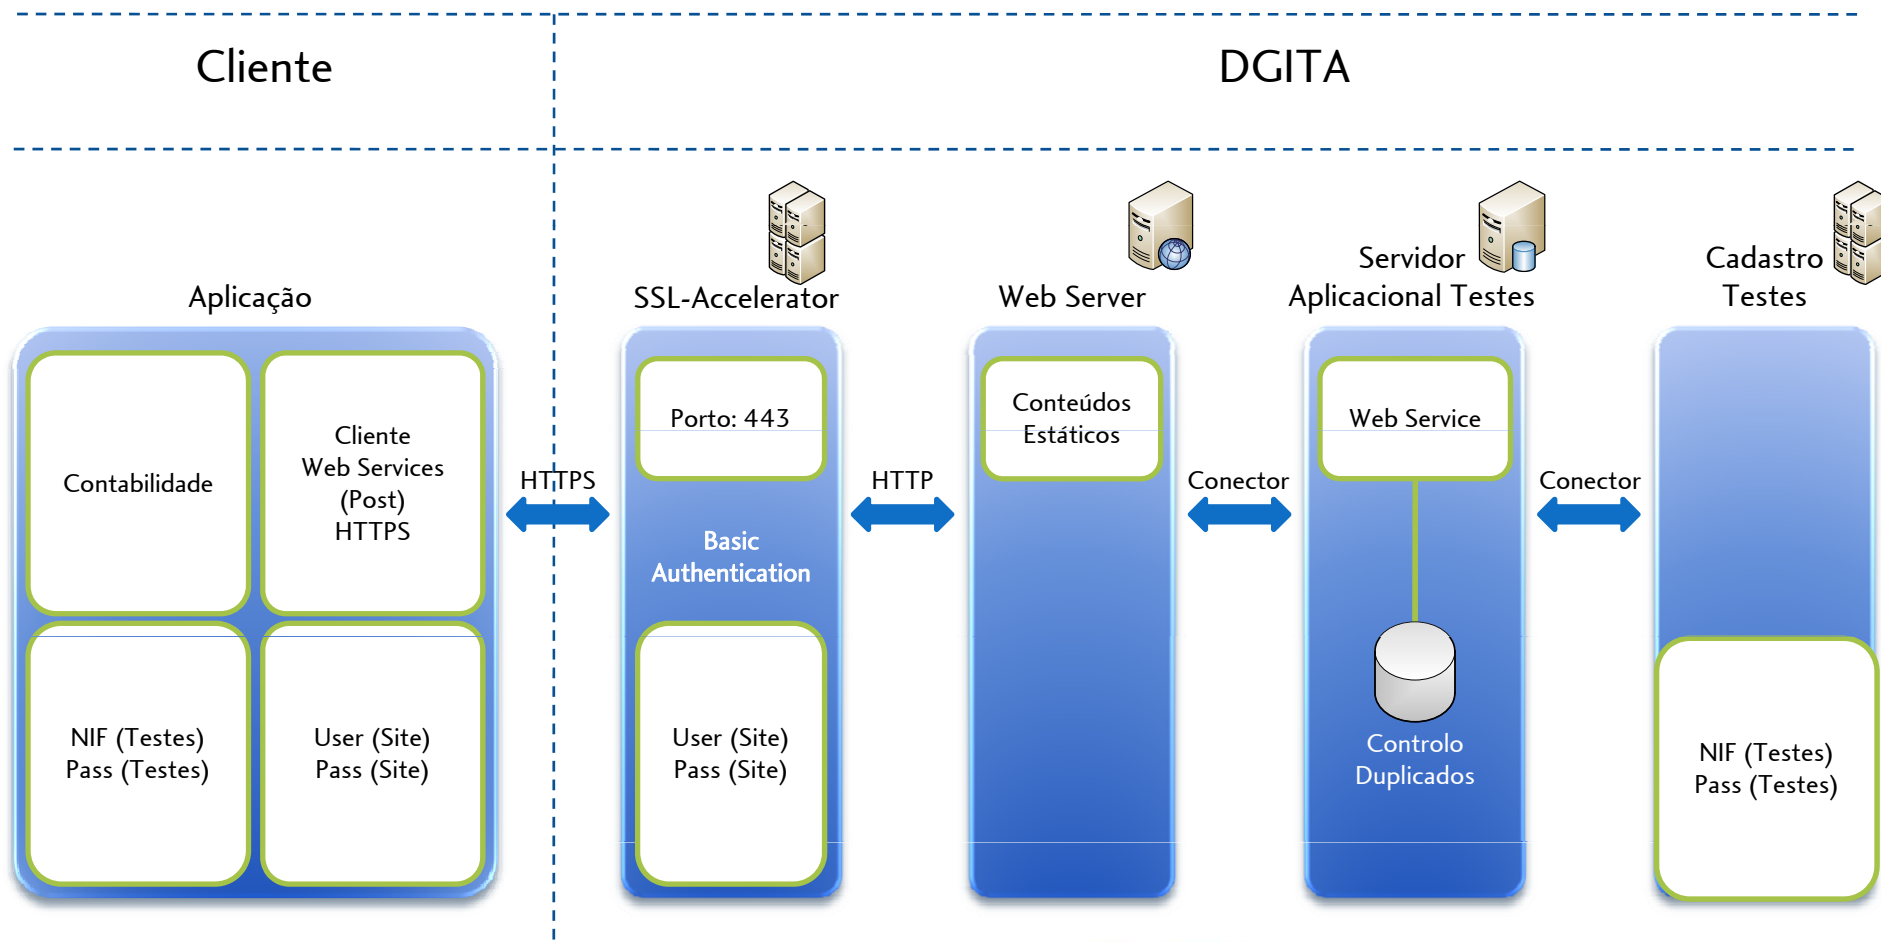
Cliente

DGITA

Aplicação

Contabilidade

Cliente
Web Services
(Post)
HTTPS

NIF (Testes)
Pass (Testes)

User (Site)
Pass (Site)

HTTPS

SSL-Accelerator

Porto: 443

Basic Authentication

User (Site)
Pass (Site)

HTTP

Web Server

Conteúdos Estáticos

Conector

Servidor
Aplicacional Testes

Web Service

Controlo Duplicados

Conector

Cadastro
Testes

NIF (Testes)
Pass (Testes)